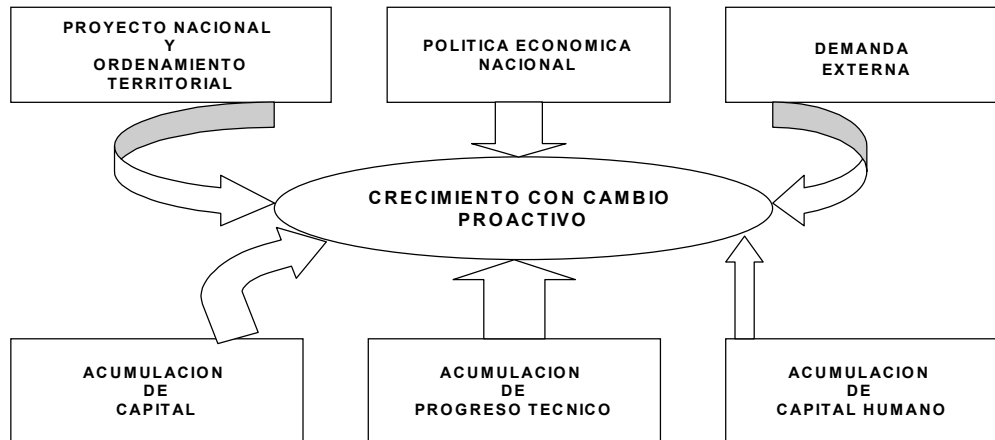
PROYECTO NACIONAL
Y
ORDENAMIENTO
TERRITORIAL

POLITICA ECONOMICA
NACIONAL

DEMANDA
EXTERNA

CRECIMIENTO CON CAMBIO
PROACTIVO

ACUMULACION
DE
CAPITAL

ACUMULACION
DE
PROGRESO TECNICO

ACUMULACION
DE
CAPITAL HUMANO